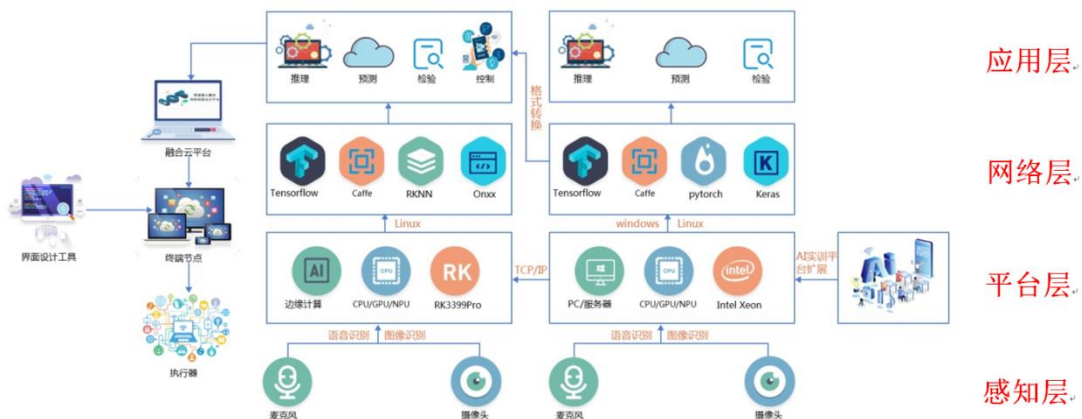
推理 预测 检验 控制

推理 预测 检验

应用层

格式转换

融合云平台

Tensorflow Caffe RKNN Onxx

Tensorflow Caffe pytorch Keras

网络层

界面设计工具

终端节点

Linux

windows Linux

AI 边缘计算 CPU CPU/GPU/NPU RK RK3399Pro

TCP/IP

PC/服务器 CPU CPU/GPU/NPU intel Intel Xeon

AI实训平台扩展

平台层

执行器

语音识别 图像识别

语音识别 图像识别

麦克风 摄像头 麦克风 摄像头

感知层